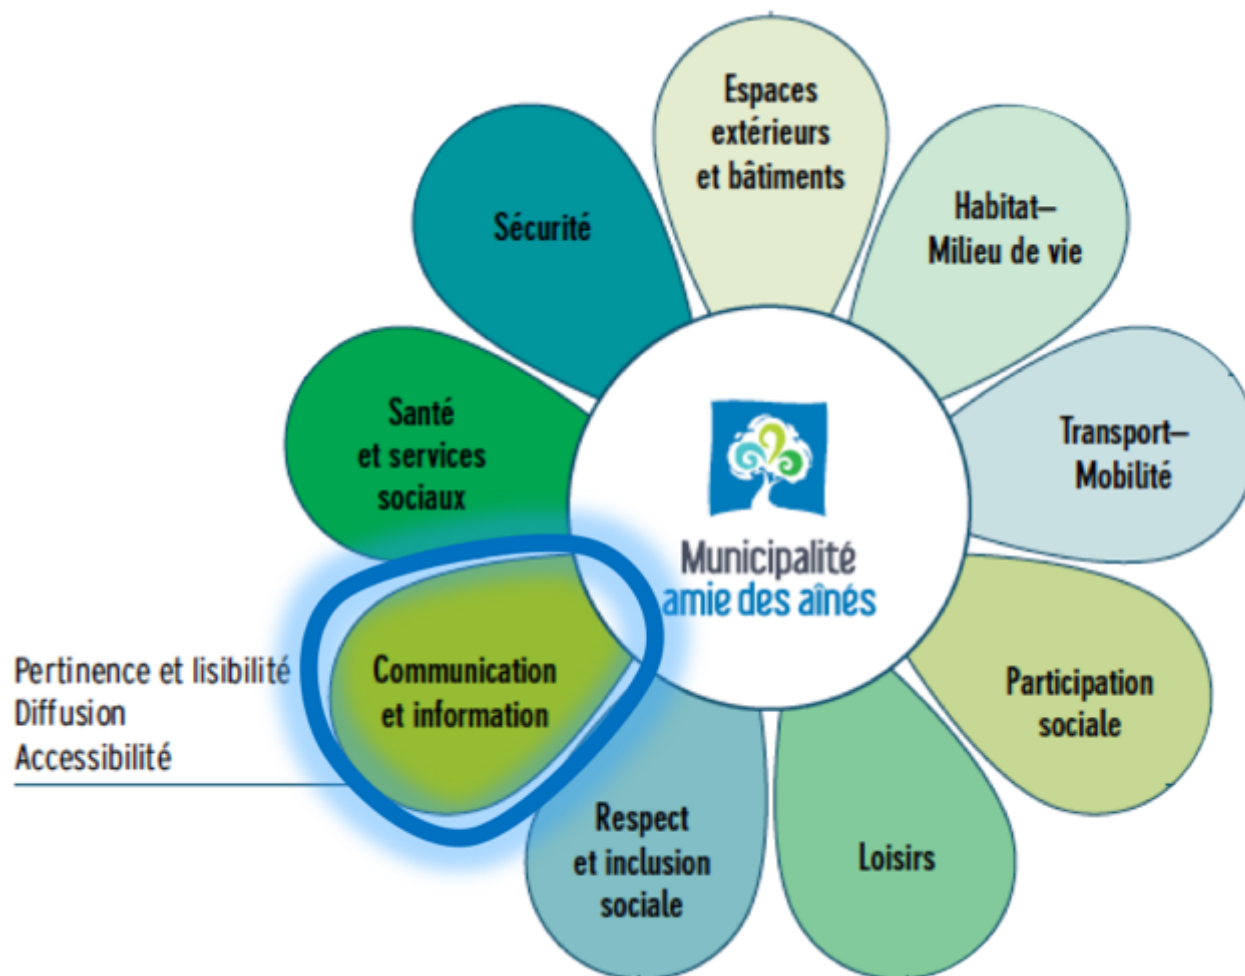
Espaces extérieurs et bâtiments

Habitat– Milieu de vie

Transport– Mobilité

Participation sociale

Loisirs

Respect et inclusion sociale

Communication et information

Santé et services sociaux

Sécurité

Municipalité amie des aînés

Pertinence et lisibilité
Diffusion
Accessibilité